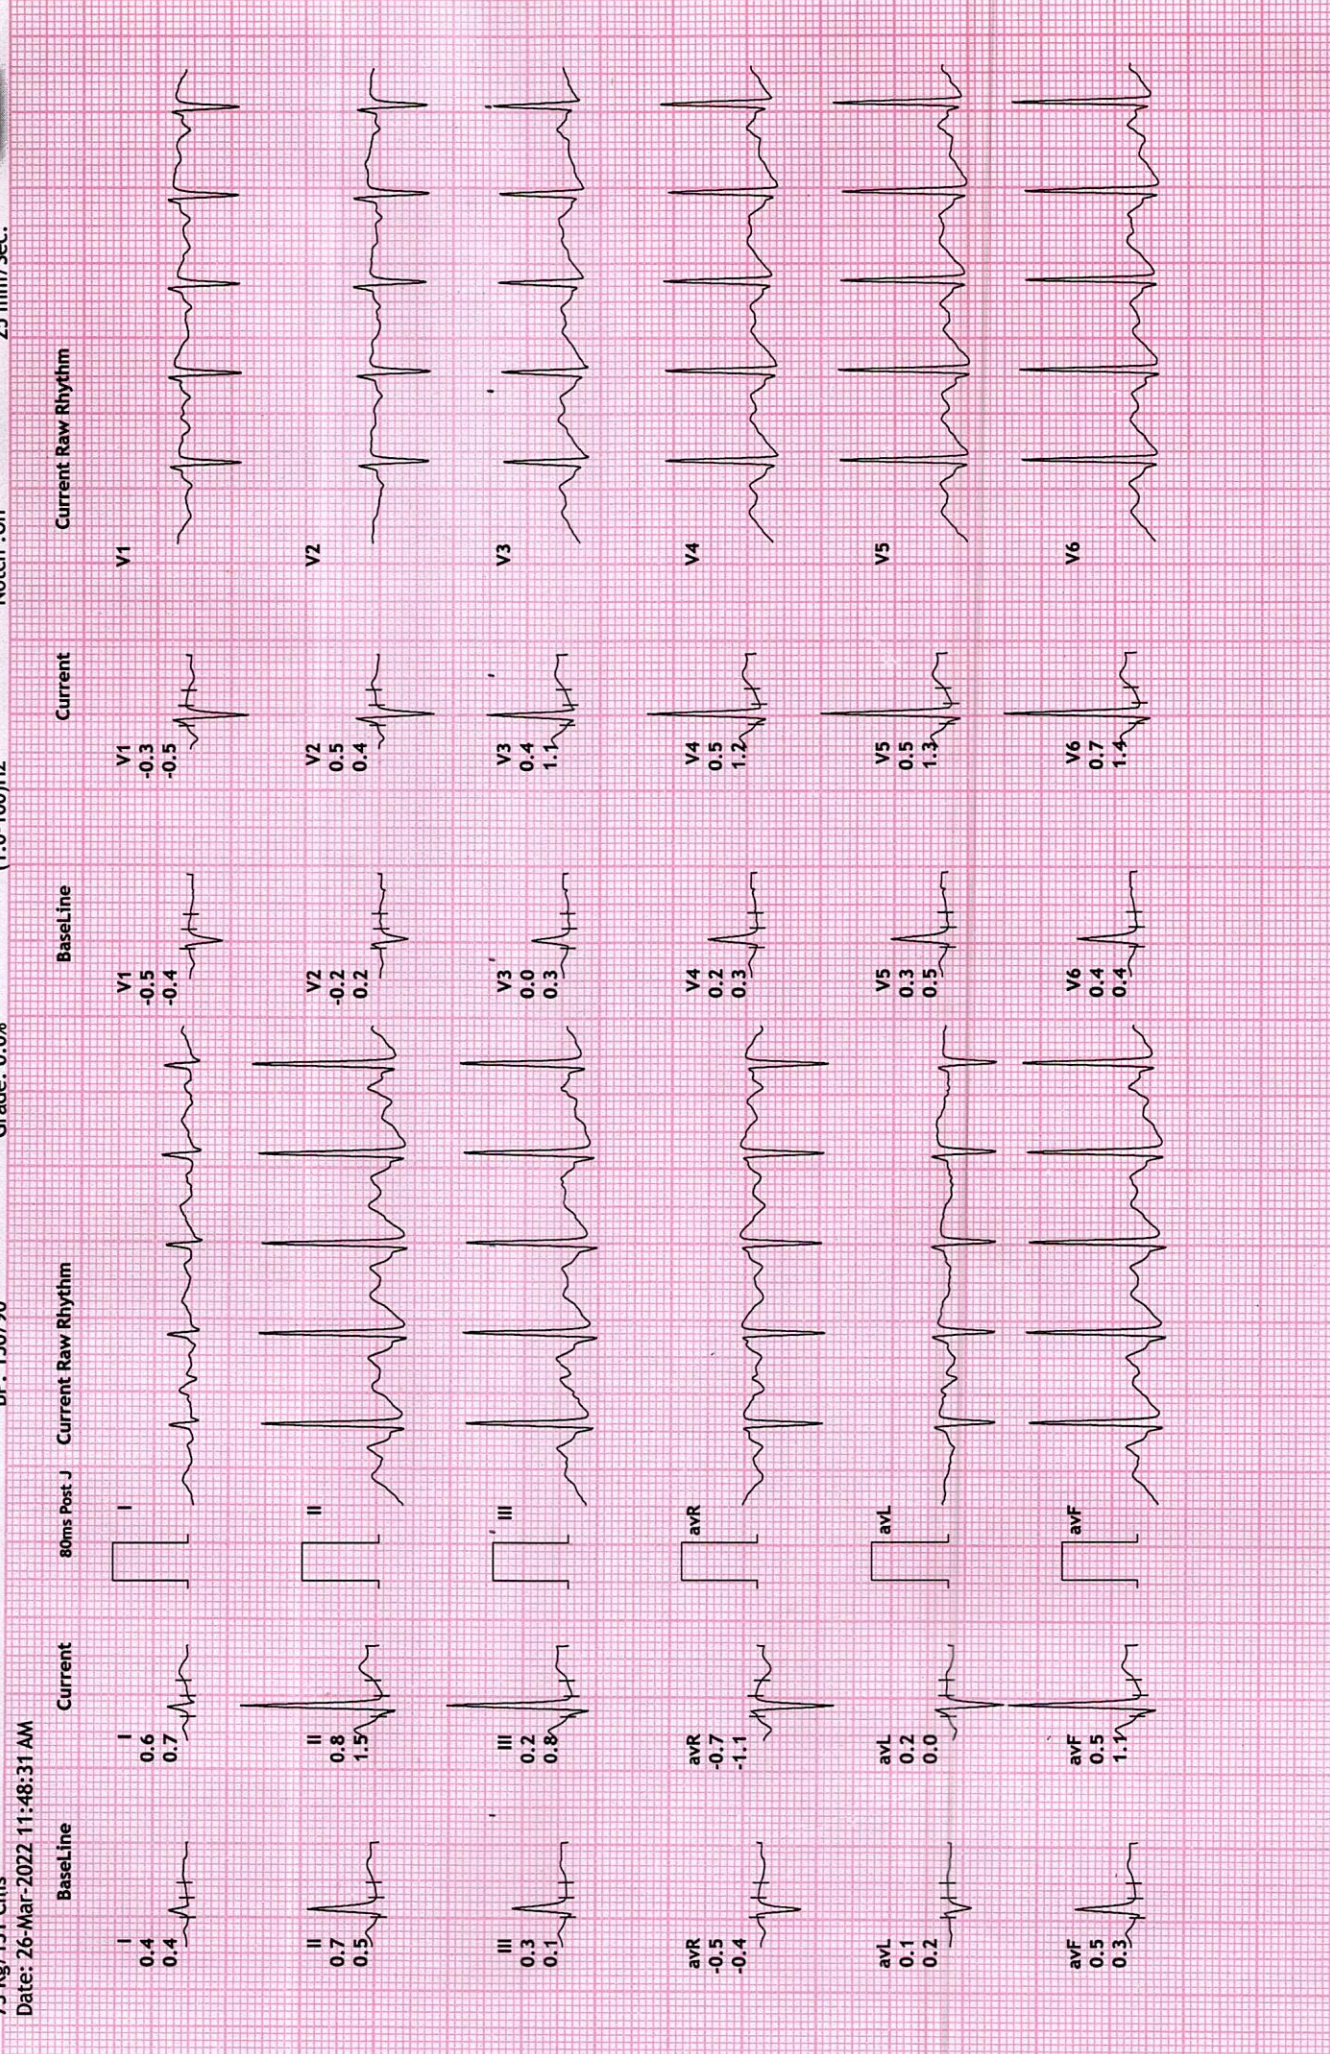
Date: 26-Mar-2022 11:48:31 AM

BaseLine

I
0.4
0.4

II
0.7
0.5

III
0.3
0.1

avR
-0.5
-0.4

avL
0.1
0.2

avF
0.5
0.3

Current

I
0.6
0.7

II
0.8
1.5

III
0.2
0.8

avR
-0.7
-1.1

avL
0.2
0.0

avF
0.5
1.1

80ms Post J

Current Raw Rhythm

I

II

III

avR

avL

avF

BaseLine

V1
-0.5
-0.4

V2
-0.2
0.2

V3
0.0
0.3

V4
0.2
0.3

V5
0.3
0.5

V6
0.4
0.4

Current

V1
-0.3
-0.5

V2
0.5
0.4

V3
0.4
1.1

V4
0.5
1.2

V5
0.5
1.3

V6
0.7
1.4

Current Raw Rhythm

V1

V2

V3

V4

V5

V6